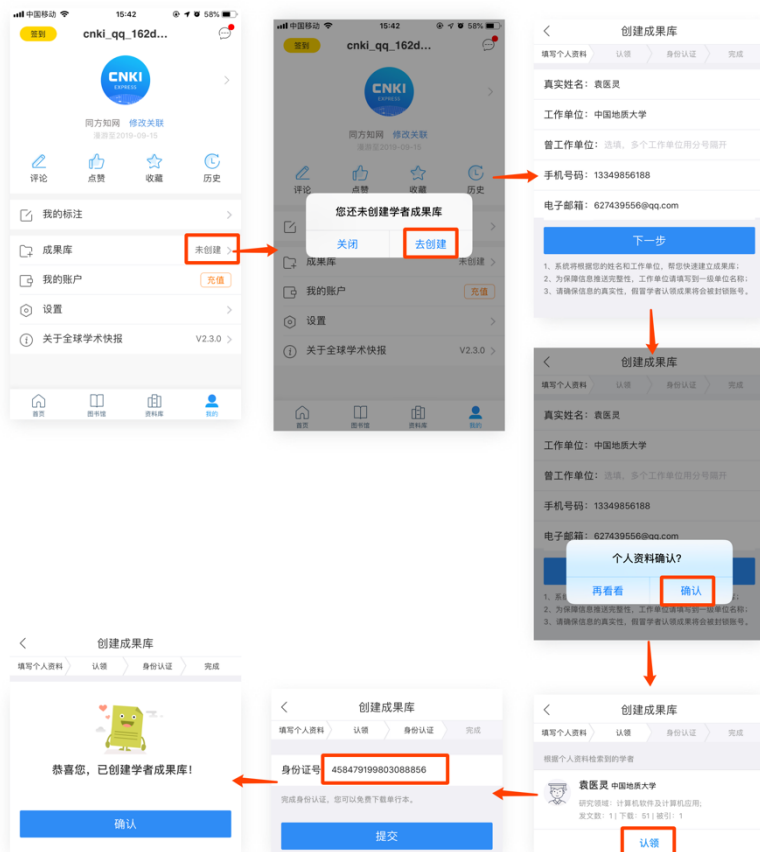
中国移动 15:42 58%
签到 cnki_qq_162d...
CNKI EXPRESS
同方知网 修改关联
漫游至2019-09-15
评论 点赞 收藏 历史
我的标注
成果库 未创建
我的账户 充值
设置
关于全球学术快报 V2.3.0
首页 图书馆 资料库 我的

中国移动 15:42 58%
签到 cnki_qq_162d...
同方知网 修改关联
漫游至2019-09-15
评论 点赞 收藏 历史
您还未创建学者成果库
关闭 去创建
成果库 未创建
我的账户 充值
设置
关于全球学术快报 V2.3.0
首页 图书馆 资料库 我的

创建成果库
填写个人资料 认领 身份认证 完成
真实姓名： 袁医灵
工作单位： 中国地质大学
曾工作单位： 选填，多个工作单位用分号隔开
手机号码： 13349856188
电子邮箱： 627439556@qq.com
下一步
1、系统将根据您的姓名和工作单位，帮您快速建立成果库；
2、为保障信息推送完整性，工作单位请填写到一级单位名称；
3、请确保信息的真实性，假冒学者认领成果将会被封锁账号。

创建成果库
填写个人资料 认领 身份认证 完成
真实姓名： 袁医灵
工作单位： 中国地质大学
曾工作单位： 选填，多个工作单位用分号隔开
手机号码： 13349856188
电子邮箱： 627439556@qq.com
个人资料确认?
再看看 确认
1、系
2、为保障信息推送完整性，工作单位请填写到一级单位名称；
3、请确保信息的真实性，假冒学者认领成果将会被封锁账号。

创建成果库
填写个人资料 认领 身份认证 完成
根据个人资料检索到的学者
袁医灵 中国地质大学
研究领域： 计算机软件及计算机应用;
发文数：1 | 下载：51 | 被引：1
认领

创建成果库
填写个人资料 认领 身份认证 完成
身份证号 458479199803088856
完成身份认证，您可以免费下载单行本。
提交

创建成果库
填写个人资料 认领 身份认证 完成
恭喜您，已创建学者成果库！
确认